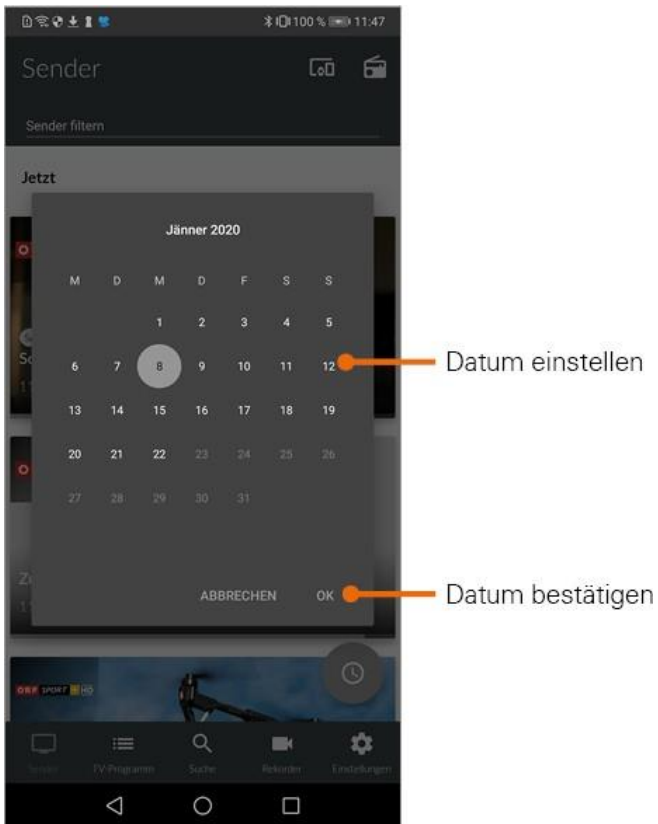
100 % 11:47

Sender

Sender filtern

Jetzt

Jänner 2020

| M | D | M | D | F | S | S |
|---|---|---|---|---|---|---|
| | | 1 | 2 | 3 | 4 | 5 |
| 6 | 7 | 8 | 9 | 10 | 11 | 12 |
| 13 | 14 | 15 | 16 | 17 | 18 | 19 |
| 20 | 21 | 22 | 23 | 24 | 25 | 26 |
| 27 | 28 | 29 | 30 | 31 | | |

ABBRECHEN OK

Datum einstellen

Datum bestätigen

ORF SPORT + HD

Sender TV-Programm Suche Rekorder Einstellungen